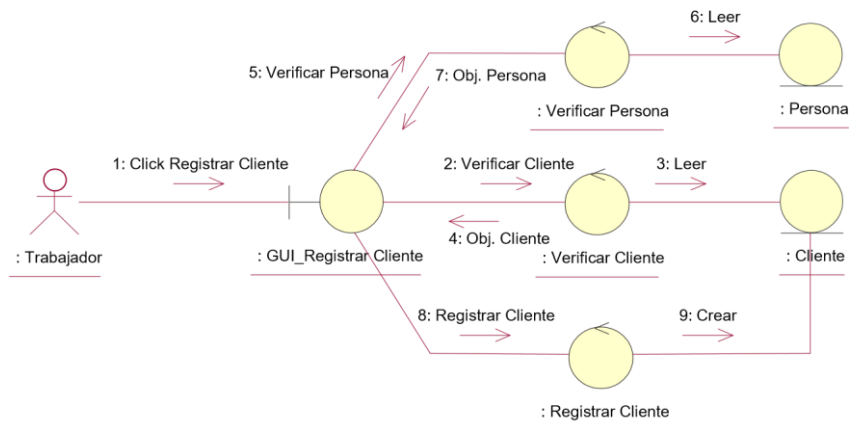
6: Leer

5: Verificar Persona

7: Obj. Persona

: Verificar Persona

: Persona

1: Click Registrar Cliente

2: Verificar Cliente

3: Leer

4: Obj. Cliente

: Trabajador

: GUI_Registrar Cliente

: Verificar Cliente

: Cliente

8: Registrar Cliente

9: Crear

: Registrar Cliente